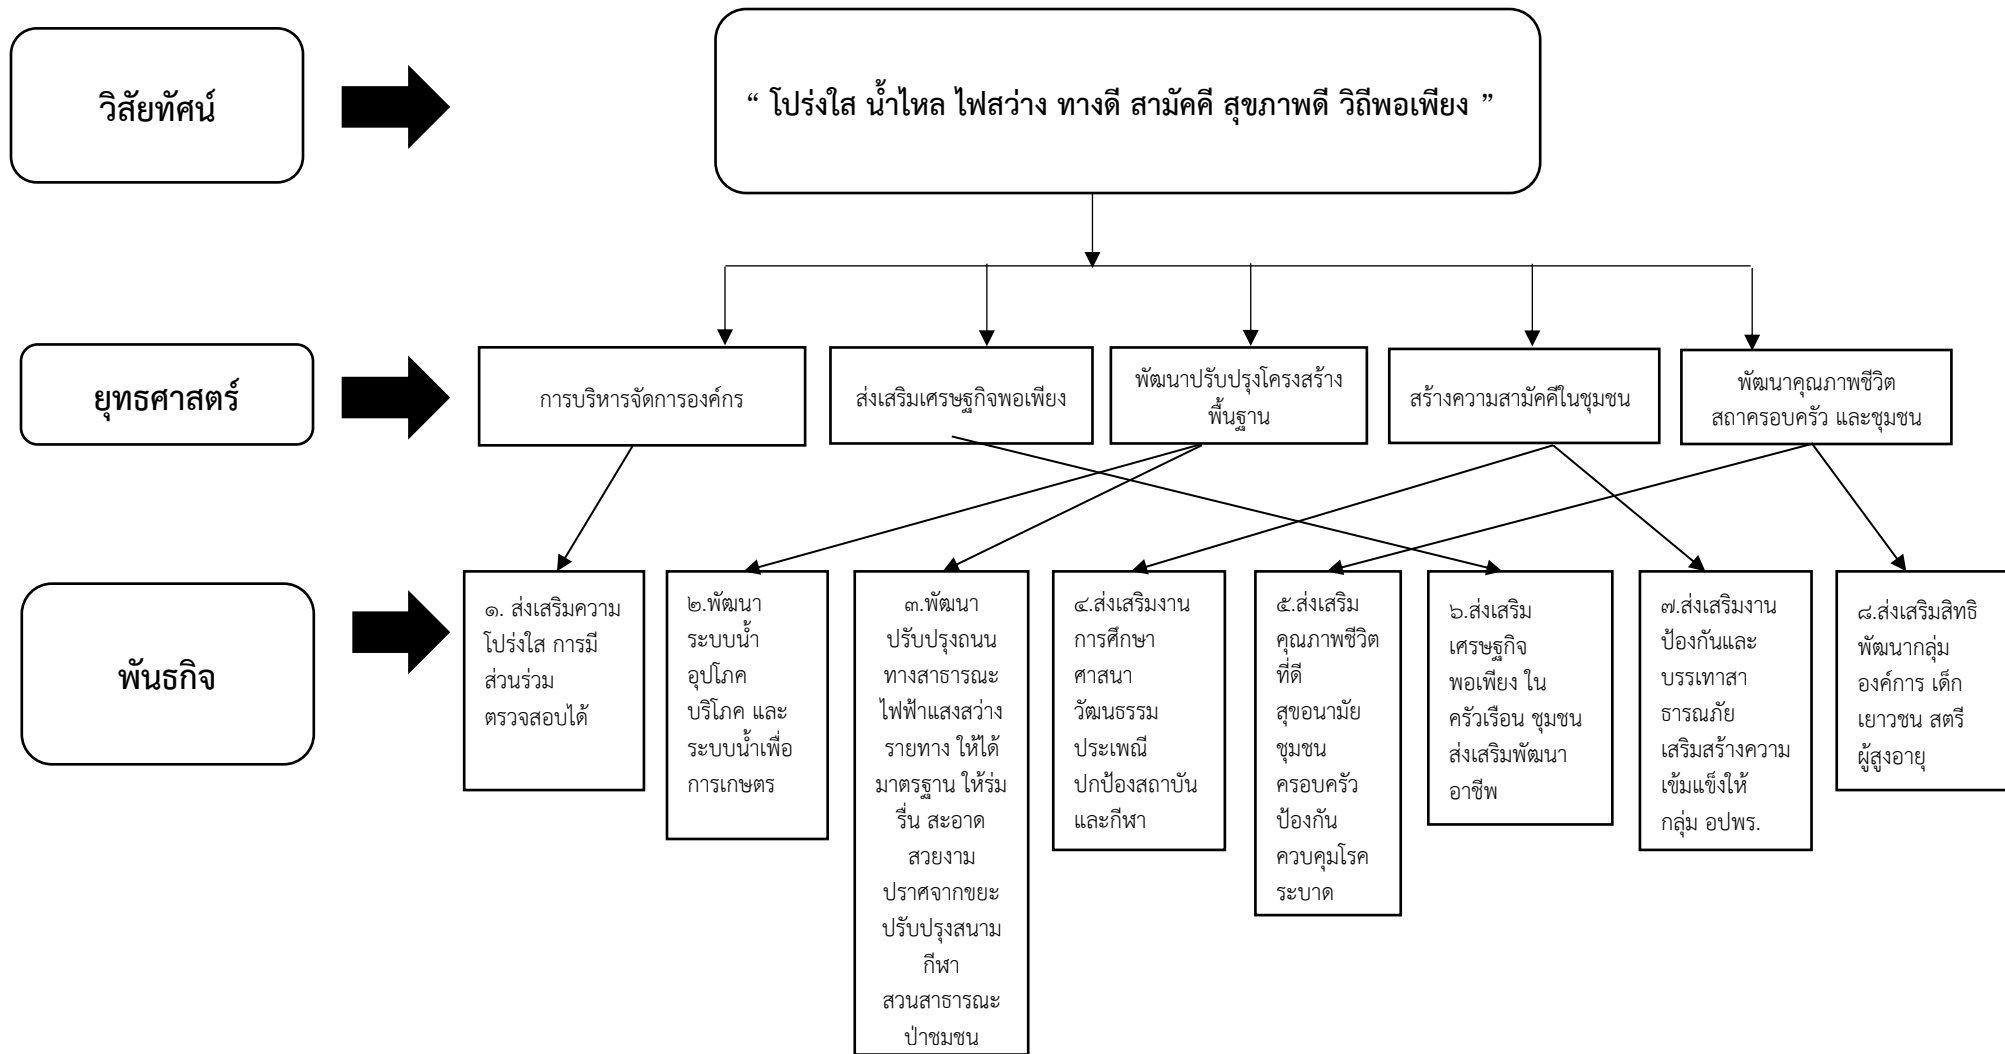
วิสัยทัศน์

“ โปร่งใส น้ำไหล ไฟสว่าง ทางดี สามัคคี สุขภาพดี วิถีพอเพียง ”

ยุทธศาสตร์

การบริหารจัดการองค์กร

ส่งเสริมเศรษฐกิจพอเพียง

พัฒนาปรับปรุงโครงสร้างพื้นฐาน

สร้างความสามัคคีในชุมชน

พัฒนาคุณภาพชีวิต สถาครอบครัว และชุมชน

พันธกิจ

๑. ส่งเสริมความโปร่งใส การมีส่วนร่วม ตรวจสอบได้

๒.พัฒนาระบบน้ำอุปโภค บริโภค และระบบน้ำเพื่อการเกษตร

๓.พัฒนาปรับปรุงถนนทางสาธารณะ ไฟฟ้าแสงสว่างรายทาง ให้ได้มาตรฐาน ให้ร่มรื่น สะอาด สวยงาม ปราศจากขยะ ปรับปรุงสนามกีฬา สวนสาธารณะ ป่าชมชน

๔.ส่งเสริมงานการศึกษา ศาสนา วัฒนธรรม ประเพณี ปกป้องสถาบัน และกีฬา

๕.ส่งเสริมคุณภาพชีวิตที่ดี สุขอนามัยชุมชน ครอบครัว ป้องกัน ควบคุมโรคระบาด

๖.ส่งเสริมเศรษฐกิจพอเพียง ในครัวเรือน ชุมชน ส่งเสริมพัฒนาอาชีพ

๗.ส่งเสริมงานป้องกันและบรรเทาสาธารณภัย เสริมสร้างความเข้มแข็งให้กลุ่ม อปพร.

๘.ส่งเสริมสิทธิ พัฒนากลุ่มองค์การ เด็ก เยาวชน สตรี ผู้สูงอายุ